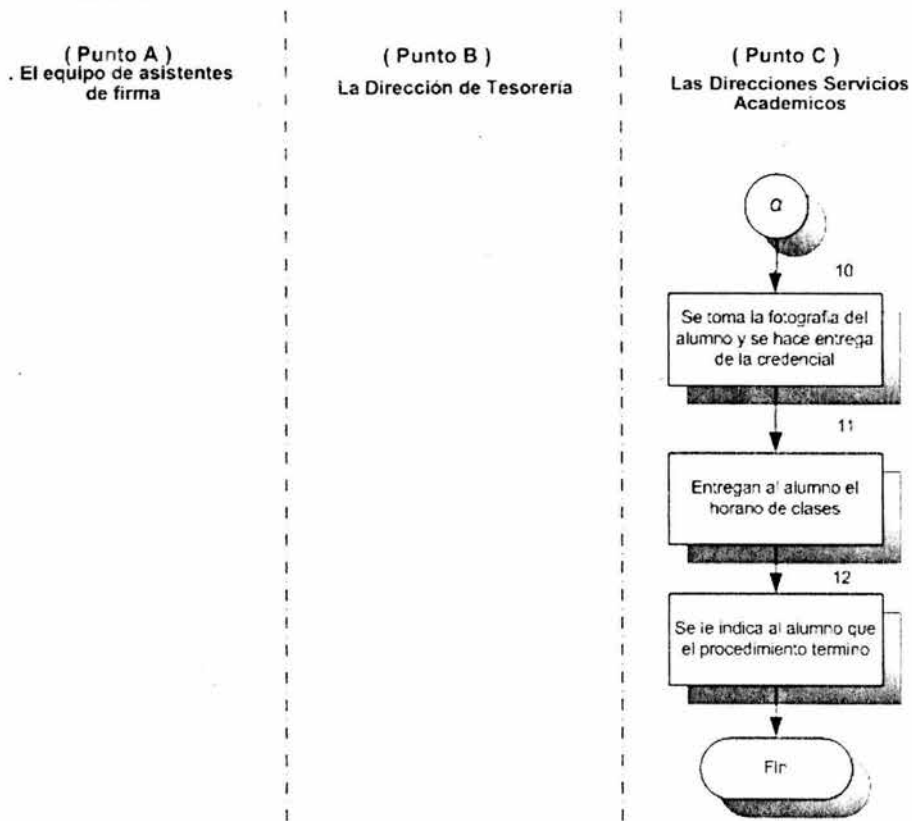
( Punto A )
. El equipo de asistentes de firma

( Punto B )
La Dirección de Tesoreria

( Punto C )
Las Direcciones Servicios Academicos

Q

10

Se toma la fotografia del alumno y se hace entrega de la credencial

11

Entregan al alumno el horano de clases

12

Se le indica al alumno que el procedimiento termino

Fin